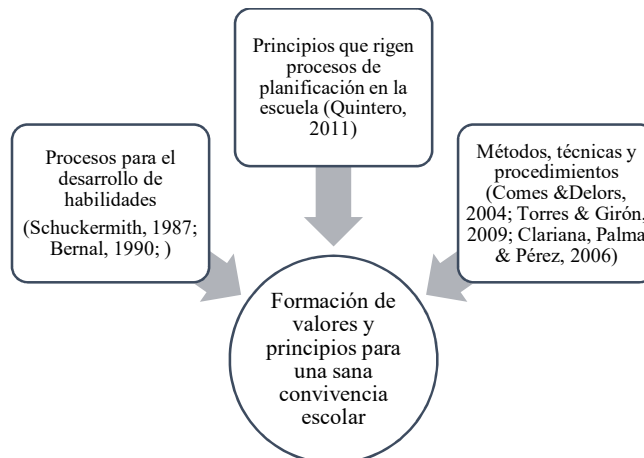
Principios que rigen procesos de planificación en la escuela (Quintero, 2011)

Procesos para el desarrollo de habilidades (Schuckermith, 1987; Bernal, 1990; )

Métodos, técnicas y procedimientos (Comes &Delors, 2004; Torres & Girón, 2009; Clariana, Palma & Pérez, 2006)

Formación de valores y principios para una sana convivencia escolar